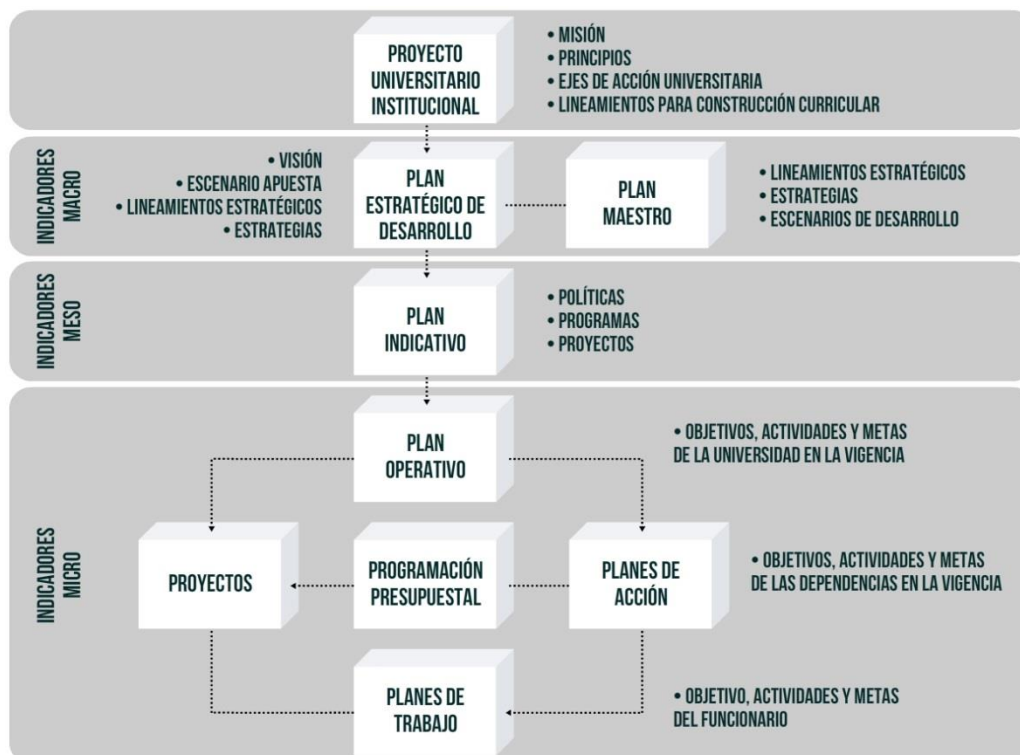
PROYECTO UNIVERSITARIO INSTITUCIONAL

• MISIÓN
• PRINCIPIOS
• EJES DE ACCIÓN UNIVERSITARIA
• LINEAMIENTOS PARA CONSTRUCCIÓN CURRICULAR

INDICADORES MACRO

• VISIÓN
• ESCENARIO APUESTA
• LINEAMIENTOS ESTRATÉGICOS
• ESTRATEGIAS

PLAN ESTRATÉGICO DE DESARROLLO

PLAN MAESTRO

• LINEAMIENTOS ESTRATÉGICOS
• ESTRATEGIAS
• ESCENARIOS DE DESARROLLO

INDICADORES MESO

PLAN INDICATIVO

• POLÍTICAS
• PROGRAMAS
• PROYECTOS

INDICADORES MICRO

PLAN OPERATIVO

• OBJETIVOS, ACTIVIDADES Y METAS DE LA UNIVERSIDAD EN LA VIGENCIA

PROYECTOS

PROGRAMACIÓN PRESUPUESTAL

PLANES DE ACCIÓN

• OBJETIVOS, ACTIVIDADES Y METAS DE LAS DEPENDENCIAS EN LA VIGENCIA

PLANES DE TRABAJO

• OBJETIVO, ACTIVIDADES Y METAS DEL FUNCIONARIO